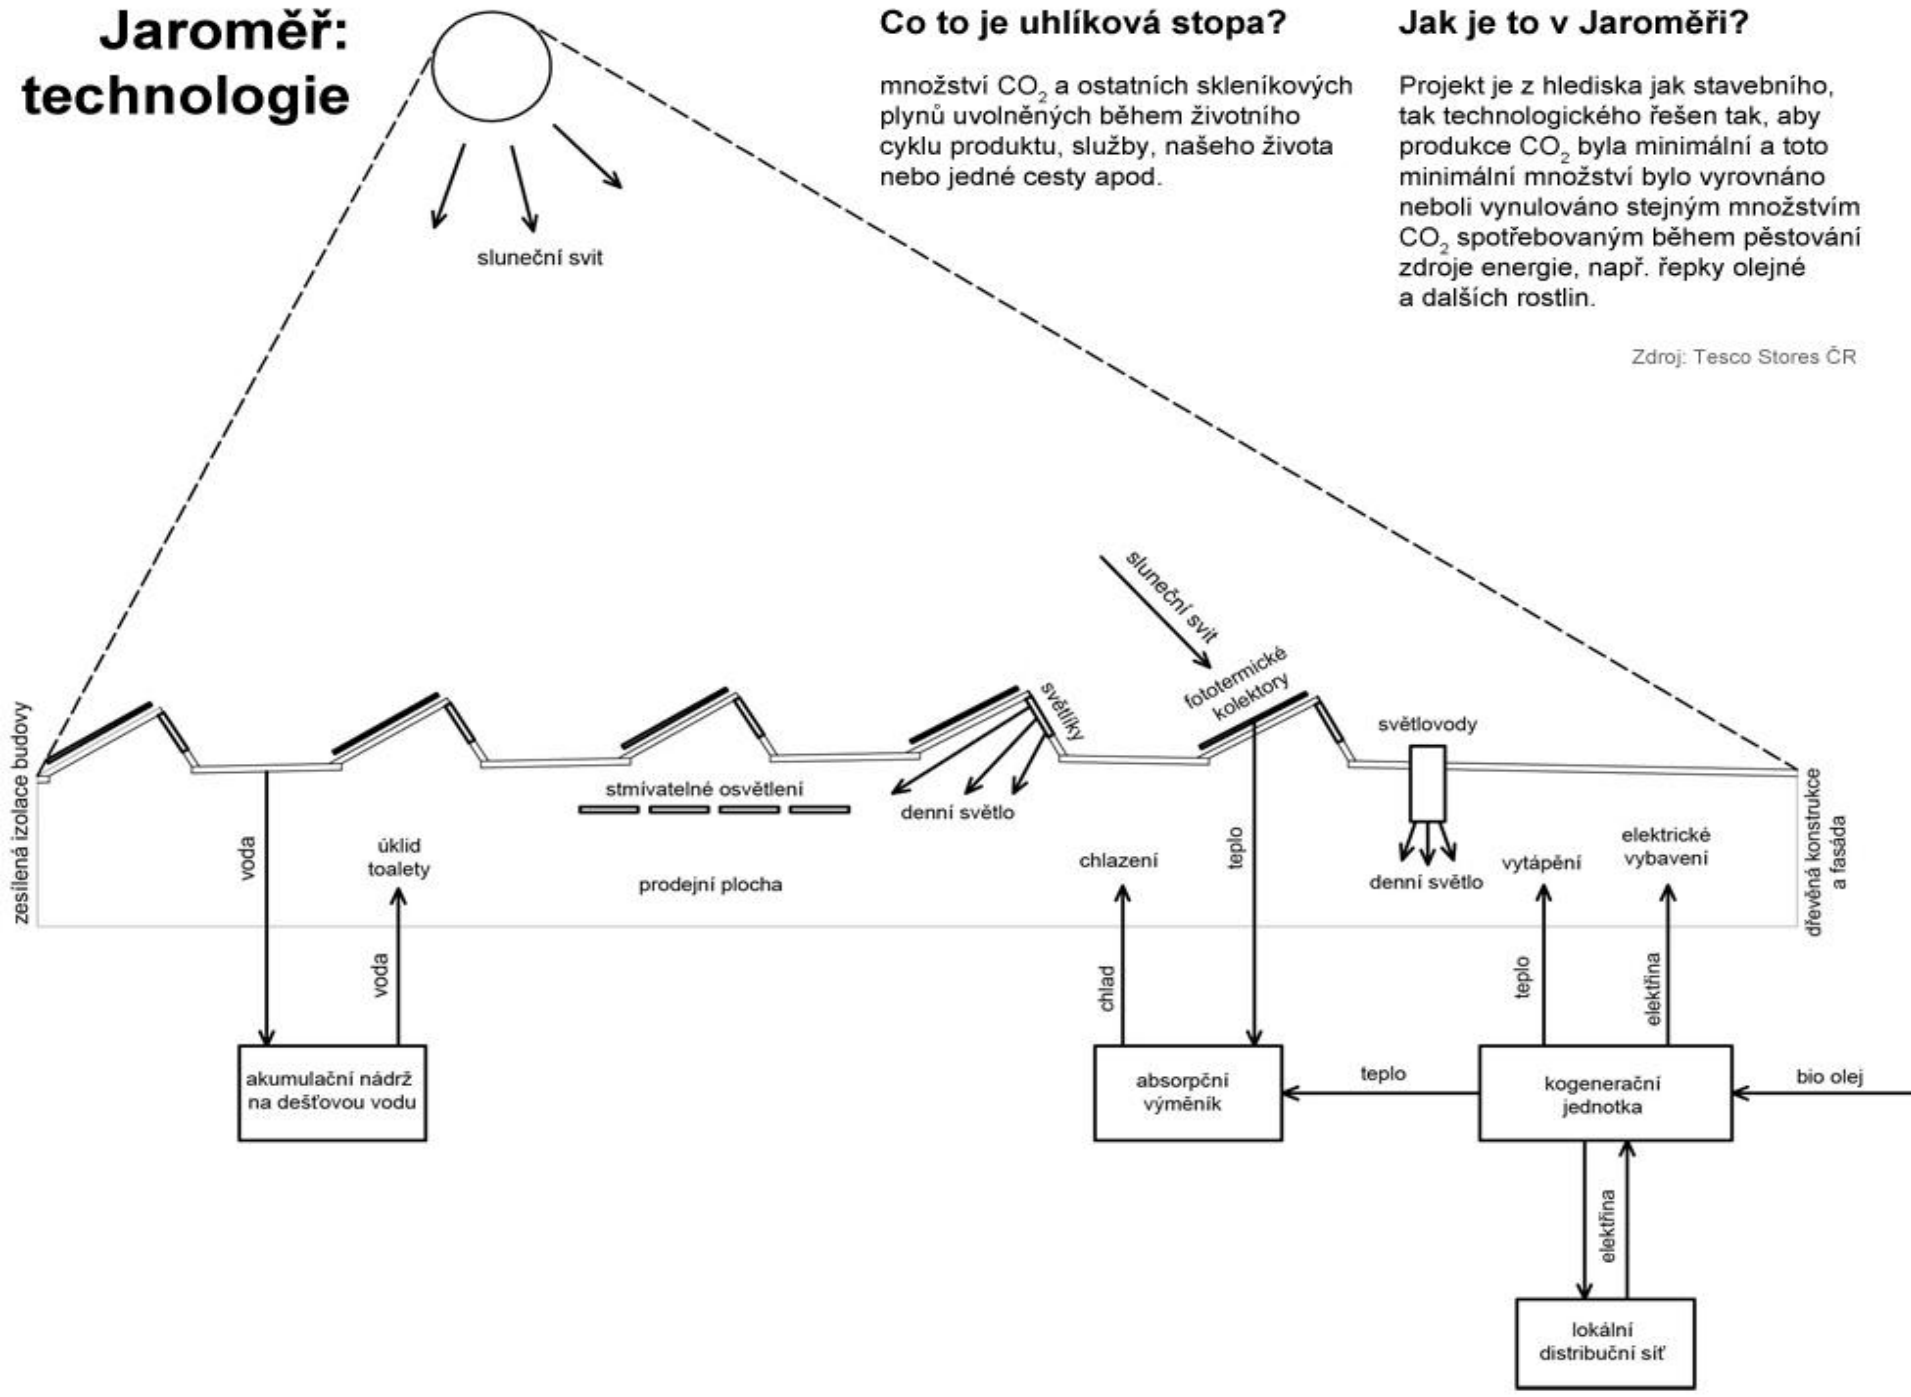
Jaroměř: technologie

Co to je uhlíková stopa?

množství $CO_2$ a ostatních skleníkových plynů uvolněných během životního cyklu produktu, služby, našeho života nebo jedné cesty apod.

Jak je to v Jaroměři?

Projekt je z hlediska jak stavebního, tak technologického řešen tak, aby produkce $CO_2$ byla minimální a toto minimální množství bylo vyrovnáno neboli vynulováno stejným množstvím $CO_2$ spotřebovaným během pěstování zdroje energie, např. řepky olejné a dalších rostlin.

Zdroj: Tesco Stores ČR

sluneční svit

sluneční svit

fototermické kolektory

světlíky

světlovody

zesílená izolace budovy

stmívatelné osvětlení

denní světlo

voda

úklid toalety

prodejní plocha

chlazení

teplo

denní světlo

vytápění

elektrické vybavení

dřevěná konstrukce a fasáda

voda

chlad

teplo

elektřina

akumulační nádrž na dešťovou vodu

absorpční výměník

teplo

kogenerační jednotka

bio olej

elektřina

lokální distribuční síť